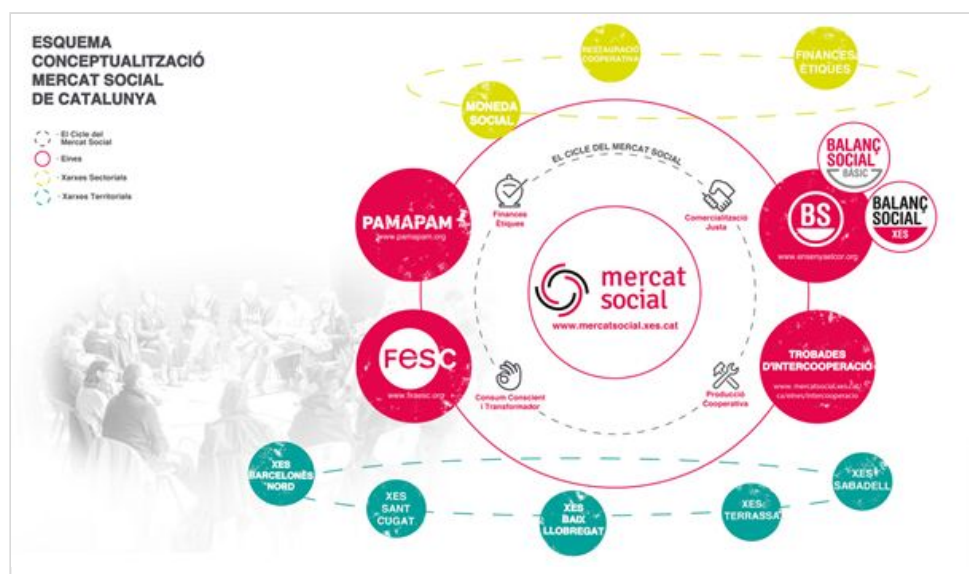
ESQUEMA CONCEPTUALITZACIÓ MERCAT SOCIAL DE CATALUNYA

- El Cicle del Mercat Social
- Eines
- Xarxes Sectorials
- Xarxes Territorials

RESTAURACIÓ COOPERATIVA

FINANCES ÈTIQUES

MONEDA SOCIAL

BALANÇ SOCIAL BÀSIC

BALANÇ SOCIAL XES

EL CICLE DEL MERCAT SOCIAL

Finances Ètiques

Comercialització Justa

PAMAPAM
www.pamapam.org

BS
www.ensenyaelcor.org

mercat social
www.mercatsocial.xes.cat

FESC
www.firaesc.org

TROBADES D'INTERCOOPERACIÓ
www.mercatsocial.xes.cat/ca/eines/intercooperacio

Consum Conscient i Transformador

Producció Cooperativa

XES BARCELONÈS NORD

XES SANT CUGAT

XES BAIX LLOBREGAT

XES TERRASSA

XES SABADELL